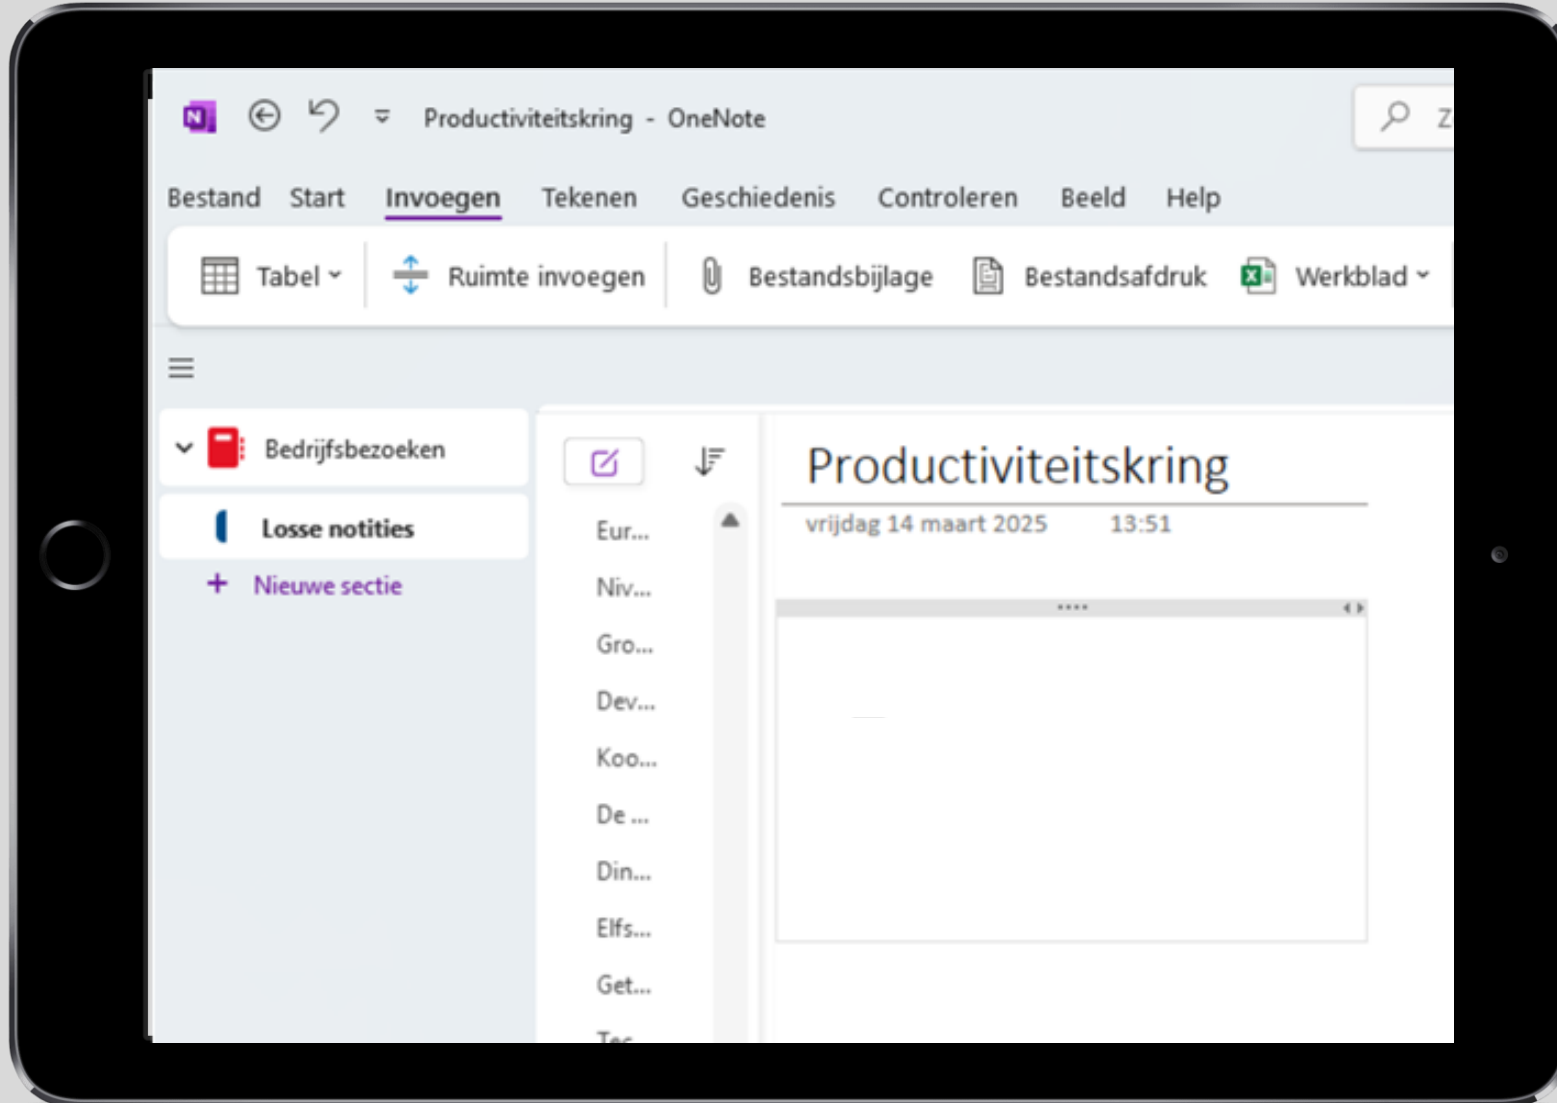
Productiviteitskring - OneNote

Z

Bestand Start Invoegen Tekenen Geschiedenis Controleren Beeld Help

Tabel Ruimte invoegen Bestandsbijlage Bestandsafdruk Werkblad

Bedrijfsbezoeken

Losse notities

+ Nieuwe sectie

Eur...
Niv...
Gro...
Dev...
Koo...
De ...
Din...
Elfs...
Get...
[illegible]

Productiviteitskring

vrijdag 14 maart 2025 13:51